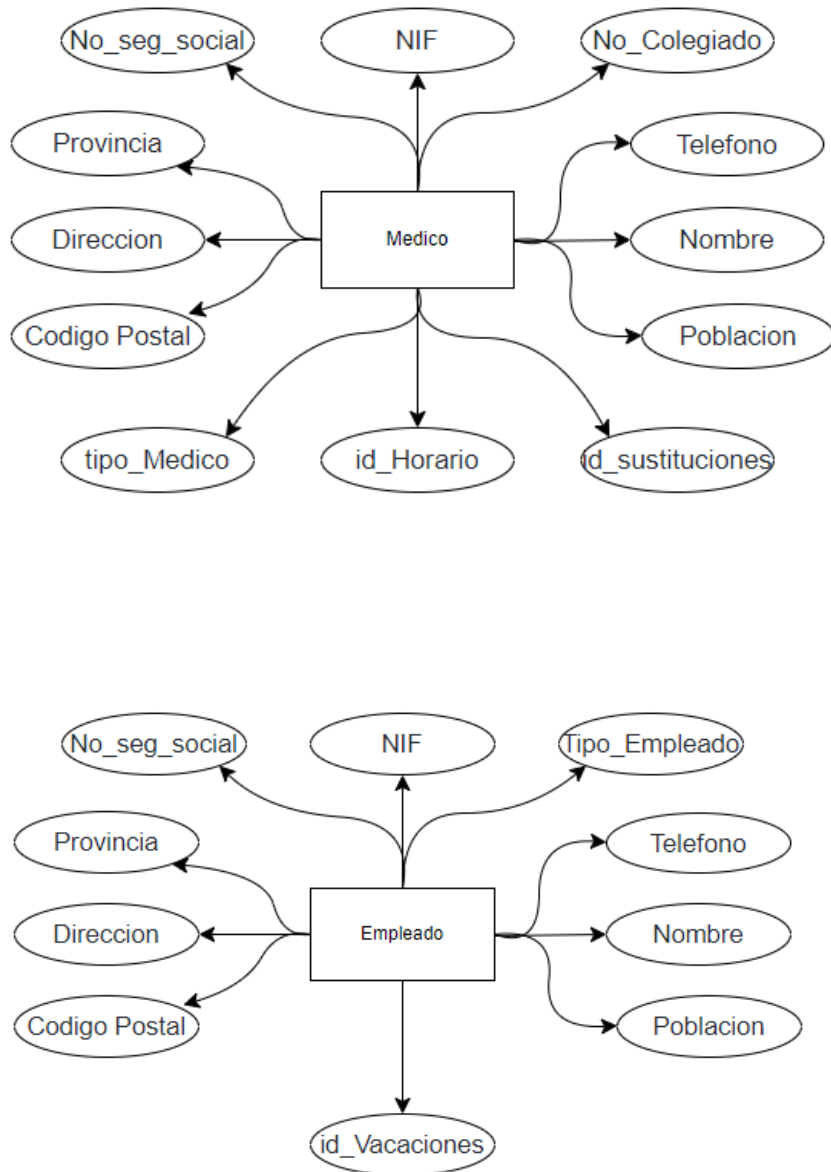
No_seg_social
NIF
No_Colegiado
Provincia
Telefono
Direccion
Medico
Nombre
Codigo Postal
Poblacion
tipo_Medico
id_Horario
id_sustituciones

No_seg_social
NIF
Tipo_Empleado
Provincia
Telefono
Direccion
Empleado
Nombre
Codigo Postal
Poblacion
id_Vacaciones